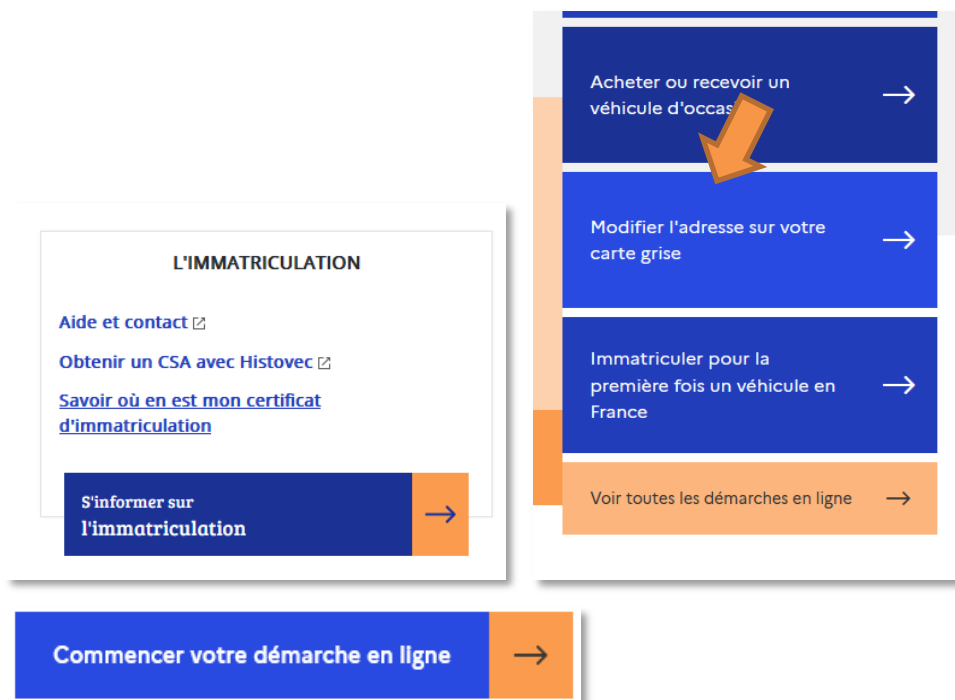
L'IMMATRICULATION

Aide et contact

Obtenir un CSA avec Histovec

Savoir où en est mon certificat d'immatriculation

S'informer sur l'immatriculation →

Acheter ou recevoir un véhicule d'occas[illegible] →

Modifier l'adresse sur votre carte grise →

Immatriculer pour la première fois un véhicule en France →

Voir toutes les démarches en ligne →

Commencer votre démarche en ligne →